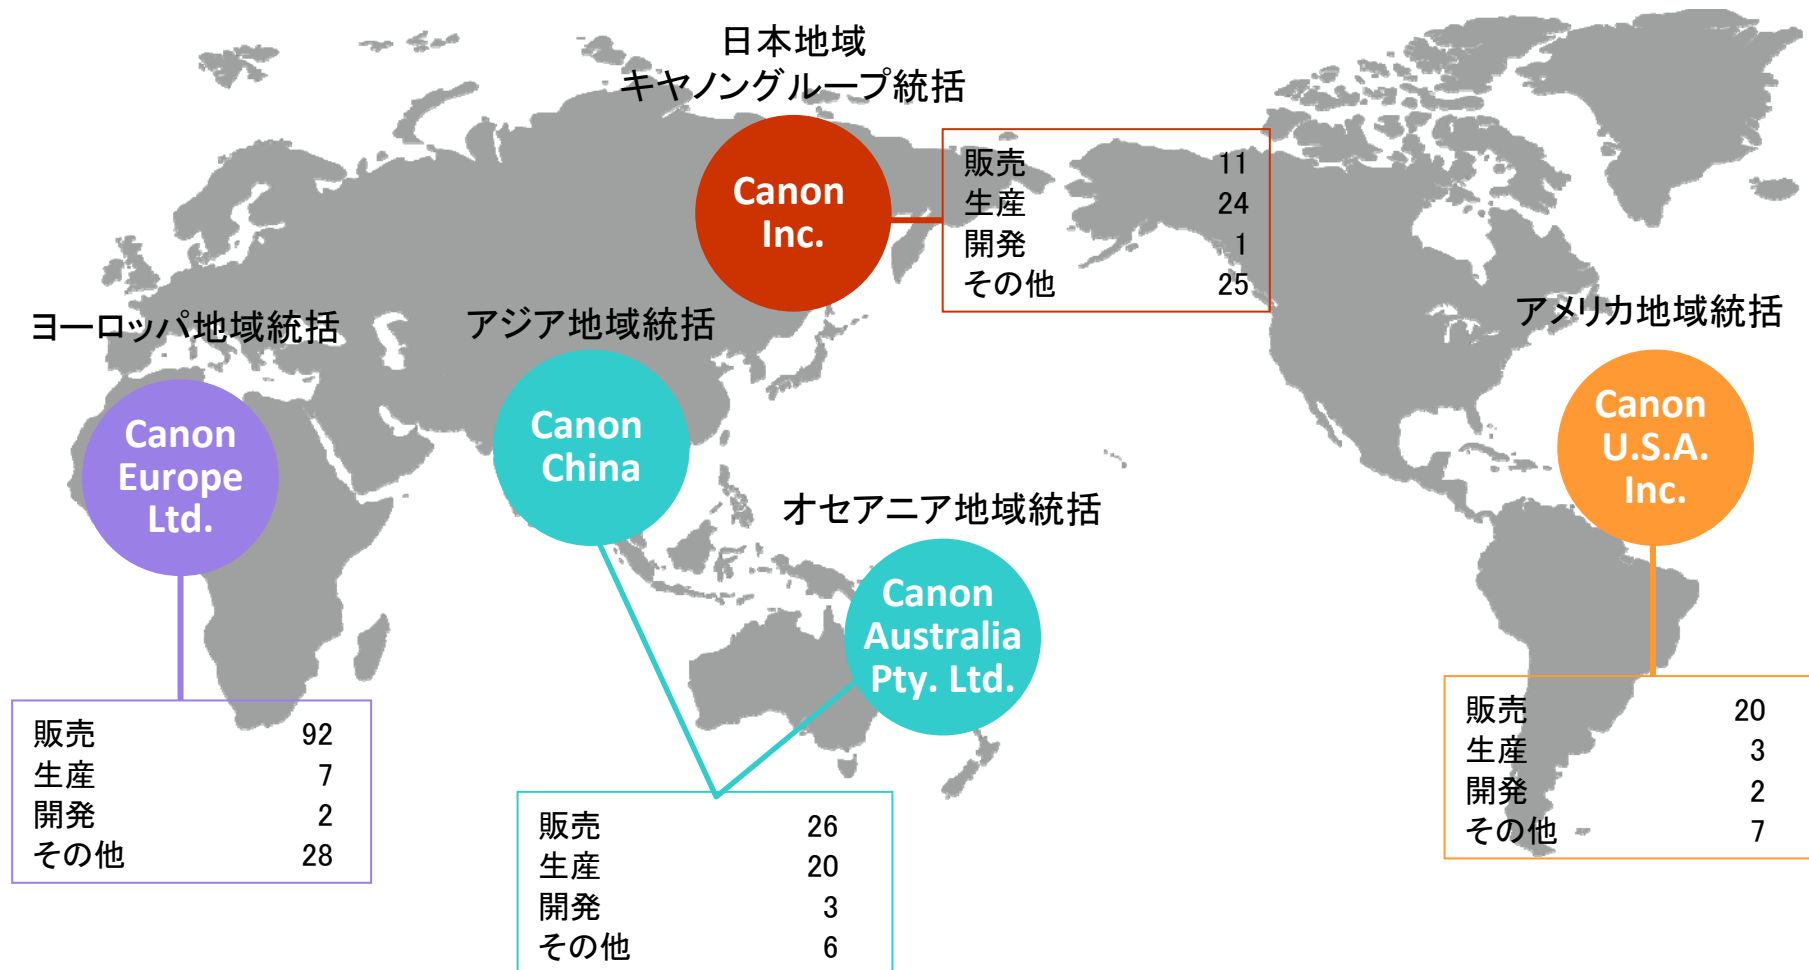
日本地域
キヤノングループ統括

Canon Inc.

| | |
|---|---|
| 販売 | 11 |
| 生産 | 24 |
| 開発 | 1 |
| その他 | 25 |

ヨーロッパ地域統括

アジア地域統括

アメリカ地域統括

Canon Europe Ltd.

Canon China

Canon U.S.A. Inc.

オセアニア地域統括

Canon Australia Pty. Ltd.

| | |
|---|---|
| 販売 | 92 |
| 生産 | 7 |
| 開発 | 2 |
| その他 | 28 |

| | |
|---|---|
| 販売 | 26 |
| 生産 | 20 |
| 開発 | 3 |
| その他 | 6 |

| | |
|---|---|
| 販売 | 20 |
| 生産 | 3 |
| 開発 | 2 |
| その他 | 7 |